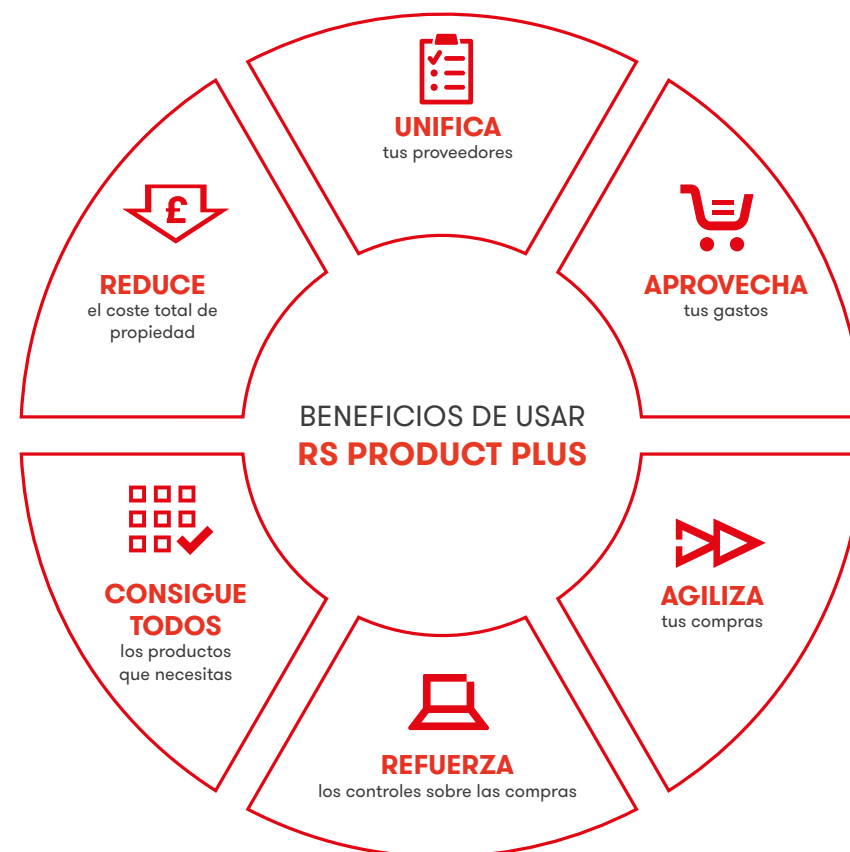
UNIFICA
tus proveedores

APROVECHA
tus gastos

AGILIZA
tus compras

REFUERZA
los controles sobre las compras

CONSIGUE TODOS
los productos que necesitas

£

REDUCE
el coste total de propiedad

BENEFICIOS DE USAR
RS PRODUCT PLUS